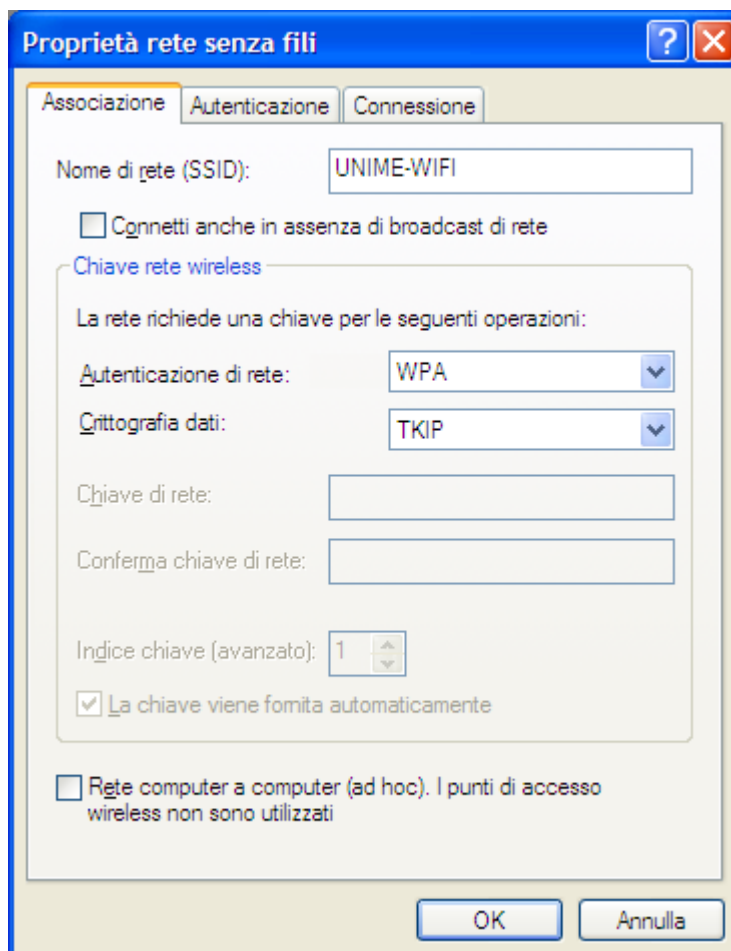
Proprietà rete senza fili

Associazione | Autenticazione | Connessione

Nome di rete (SSID): UNIME-WIFI

Connetti anche in assenza di broadcast di rete

Chiave rete wireless

La rete richiede una chiave per le seguenti operazioni:

Autenticazione di rete: WPA

Crittografia dati: TKIP

Chiave di rete:

Conferma chiave di rete:

Indice chiave (avanzato): 1

La chiave viene fornita automaticamente

Rete computer a computer (ad hoc). I punti di accesso wireless non sono utilizzati

OK
Annulla